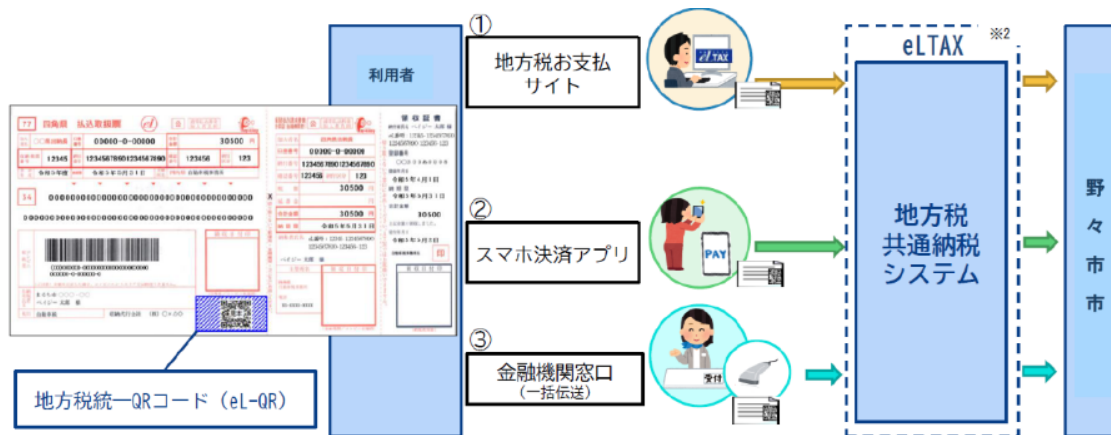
利用者

①
地方税お支払サイト

②
スマホ決済アプリ

③
金融機関窓口
（一括伝送）

eLTAX ※2

地方税
共通納税
システム

野々市市

地方税統一QRコード（eL-QR）

TAX

PAY

受付

払込取扱票

03010-0-00000

30500

12345

1234567890123456789

123456

123

00300-0-00000

30500

30500

受領証書

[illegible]